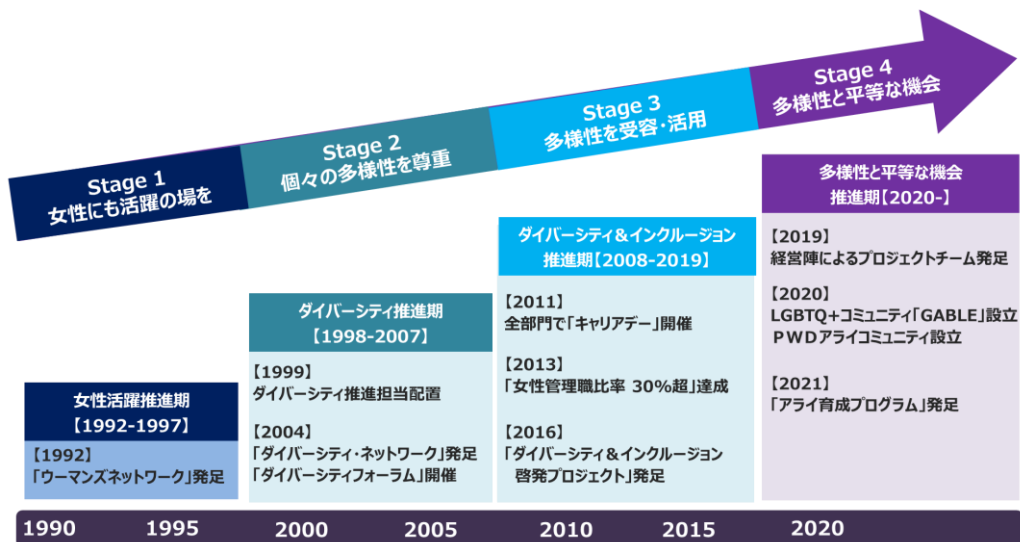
Stage 1
女性にも活躍の場を

Stage 2
個々の多様性を尊重

Stage 3
多様性を受容・活用

Stage 4
多様性と平等な機会

女性活躍推進期
【1992-1997】

【1992】
「ウーマンズネットワーク」発足

ダイバーシティ推進期
【1998-2007】

【1999】
ダイバーシティ推進担当配置

【2004】
「ダイバーシティ・ネットワーク」発足
「ダイバーシティフォーラム」開催

ダイバーシティ＆インクルージョン
推進期【2008-2019】

【2011】
全部門で「キャリアデー」開催

【2013】
「女性管理職比率 30%超」達成

【2016】
「ダイバーシティ＆インクルージョン
啓発プロジェクト」発足

多様性と平等な機会
推進期【2020-】

【2019】
経営陣によるプロジェクトチーム発足

【2020】
LGBTQ+コミュニティ「GABLE」設立
PWDアライコミュニティ設立

【2021】
「アライ育成プログラム」発足

1990 1995 2000 2005 2010 2015 2020